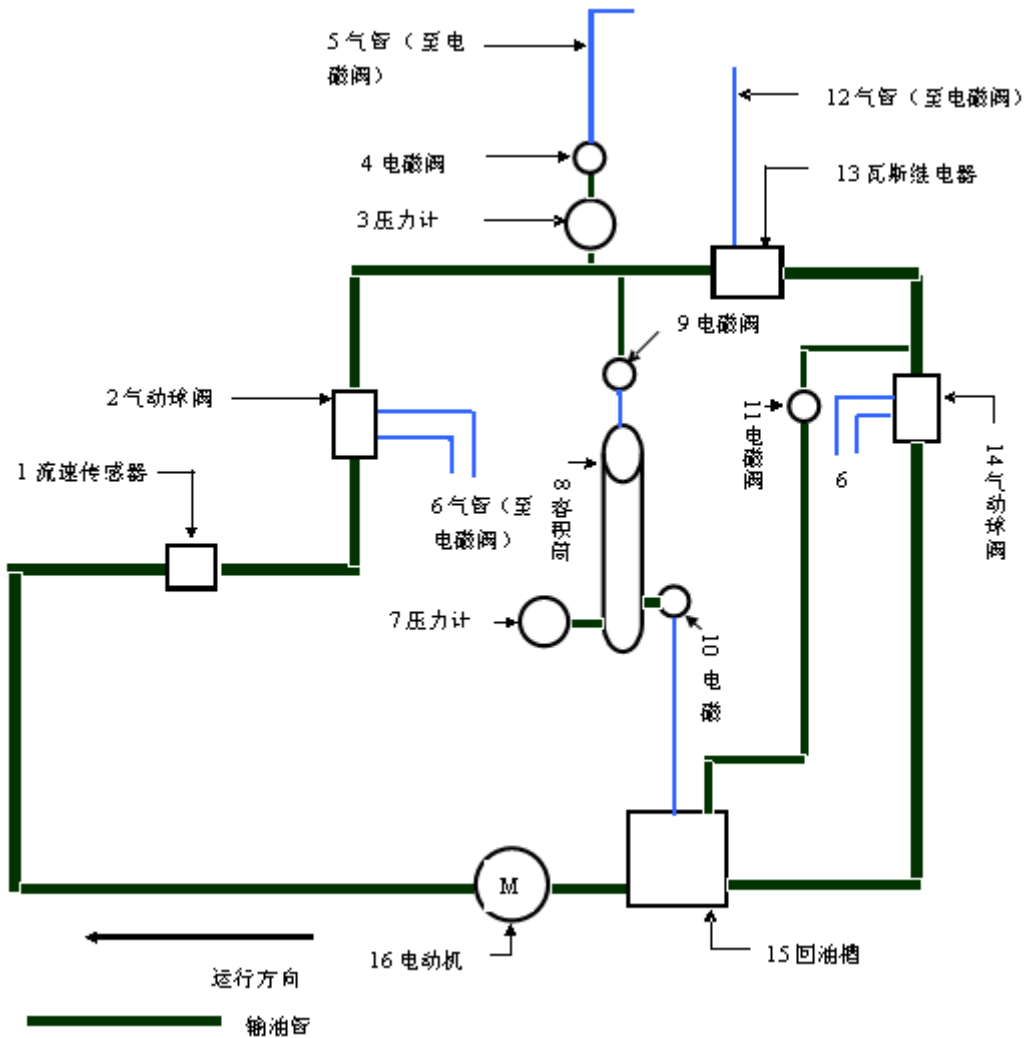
5气管（至电磁阀）

12气管（至电磁阀）

4 电磁阀

13 瓦斯继电器

3压力计

9 电磁阀

2气动球阀

11电磁阀

14气动球阀

1 流速传感器

8容积筒

6气管（至电磁阀）

6

7压力计

10电磁

M

16 电动机

15回油槽

运行方向

输油管